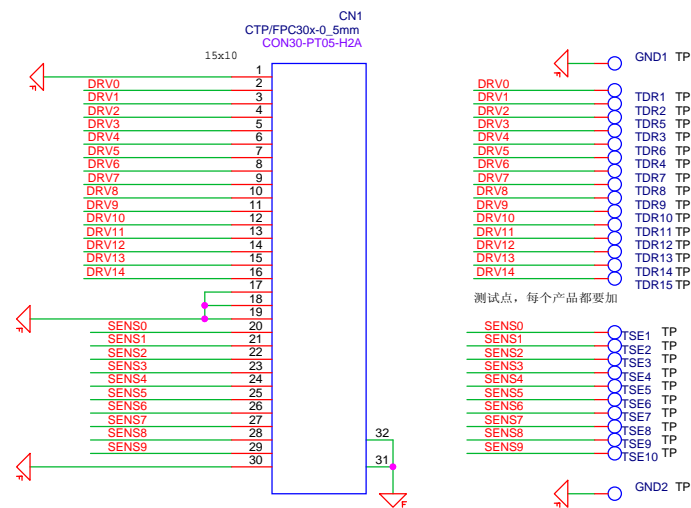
CN1
CTP/FPC30x-0_5mm
CON30-PT05-H2A
15x10

1
DRV0 2
DRV1 3
DRV2 4
DRV3 5
DRV4 6
DRV5 7
DRV6 8
DRV7 9
DRV8 10
DRV9 11
DRV10 12
DRV11 13
DRV12 14
DRV13 15
DRV14 16
17
18
19
SENS0 20
SENS1 21
SENS2 22
SENS3 23
SENS4 24
SENS5 25
SENS6 26
SENS7 27
SENS8 28
SENS9 29
30
32
31

GND1 TP
DRV0
DRV1 TDR1 TP
DRV2 TDR2 TP
DRV3 TDR5 TP
DRV4 TDR3 TP
DRV5 TDR6 TP
DRV6 TDR4 TP
DRV7 TDR7 TP
DRV8 TDR8 TP
DRV9 TDR9 TP
DRV10 TDR10 TP
DRV11 TDR11 TP
DRV12 TDR12 TP
DRV13 TDR13 TP
DRV14 TDR14 TP
TDR15 TP
测试点，每个产品都要加

SENS0 TSE1 TP
SENS1 TSE2 TP
SENS2 TSE3 TP
SENS3 TSE4 TP
SENS4 TSE5 TP
SENS5 TSE6 TP
SENS6 TSE7 TP
SENS7 TSE8 TP
SENS8 TSE9 TP
SENS9 TSE10 TP

GND2 TP